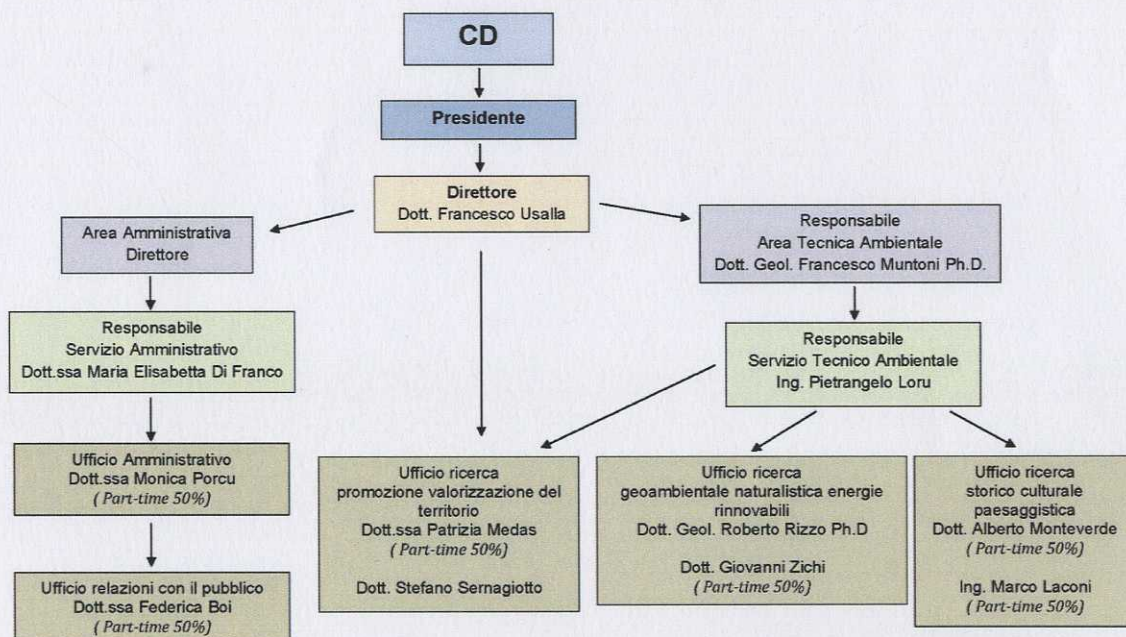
CD

Presidente

Direttore
Dott. Francesco Usalla

Area Amministrativa
Direttore

Responsabile
Servizio Amministrativo
Dott.ssa Maria Elisabetta Di Franco

Ufficio Amministrativo
Dott.ssa Monica Porcu
( Part-time 50%)

Ufficio relazioni con il pubblico
Dott.ssa Federica Boi
( Part-time 50%)

Responsabile
Area Tecnica Ambientale
Dott. Geol. Francesco Muntoni Ph.D.

Responsabile
Servizio Tecnico Ambientale
Ing. Pietrangelo Loru

Ufficio ricerca
promozione valorizzazione del territorio
Dott.ssa Patrizia Medas
( Part-time 50%)

Dott. Stefano Sernagiotto

Ufficio ricerca
geoambientale naturalistica energie rinnovabili
Dott. Geol. Roberto Rizzo Ph.D

Dott. Giovanni Zichi
( Part-time 50%)

Ufficio ricerca
storico culturale paesaggistica
Dott. Alberto Monteverde
( Part-time 50%)

Ing. Marco Laconi
( Part-time 50%)